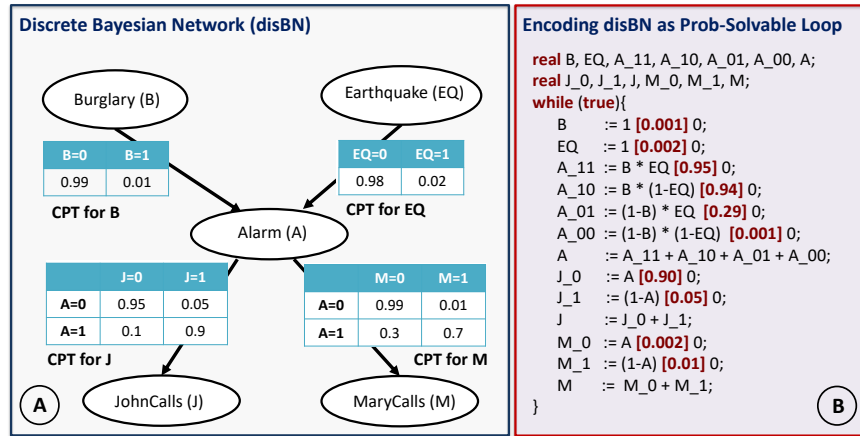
Discrete Bayesian Network (disBN)

Burglary (B)

Earthquake (EQ)

| B=0 | B=1 |
|---|---|
| 0.99 | 0.01 |

CPT for B

| EQ=0 | EQ=1 |
|---|---|
| 0.98 | 0.02 |

CPT for EQ

Alarm (A)

| | J=0 | J=1 |
|---|---|---|
| A=0 | 0.95 | 0.05 |
| A=1 | 0.1 | 0.9 |

CPT for J

| | M=0 | M=1 |
|---|---|---|
| A=0 | 0.99 | 0.01 |
| A=1 | 0.3 | 0.7 |

CPT for M

JohnCalls (J)

MaryCalls (M)

A

Encoding disBN as Prob-Solvable Loop

real B, EQ, A_11, A_10, A_01, A_00, A;
real J_0, J_1, J, M_0, M_1, M;
while (true){
B := 1 [0.001] 0;
EQ := 1 [0.002] 0;
A_11 := B * EQ [0.95] 0;
A_10 := B * (1-EQ) [0.94] 0;
A_01 := (1-B) * EQ [0.29] 0;
A_00 := (1-B) * (1-EQ) [0.001] 0;
A := A_11 + A_10 + A_01 + A_00;
J_0 := A [0.90] 0;
J_1 := (1-A) [0.05] 0;
J := J_0 + J_1;
M_0 := A [0.002] 0;
M_1 := (1-A) [0.01] 0;
M := M_0 + M_1;
}

B